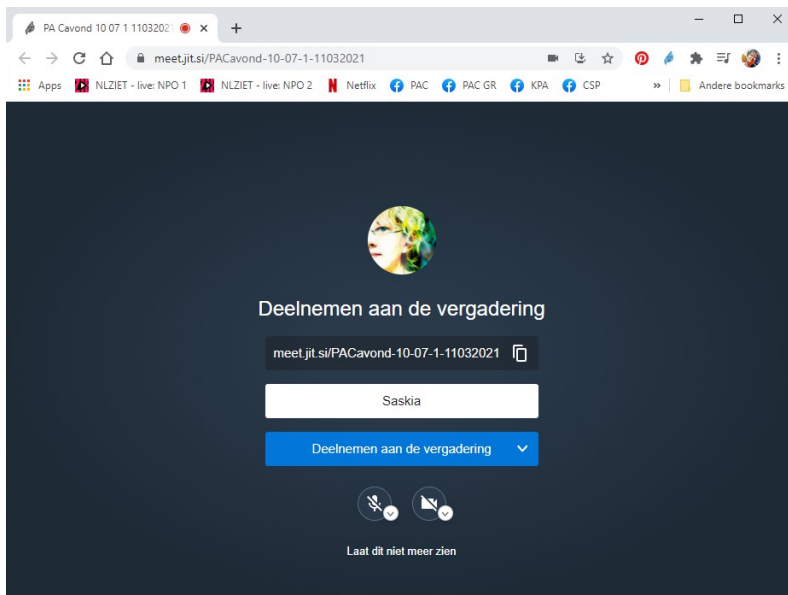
PA Cavond 10 07 1 1103202

meet.jit.si/PACavond-10-07-1-11032021

Apps NLZIET - live: NPO 1 NLZIET - live: NPO 2 Netflix PAC PAC GR KPA CSP » Andere bookmarks

Deelnemen aan de vergadering

meet.jit.si/PACavond-10-07-1-11032021

Saskia

Deelnemen aan de vergadering

Laat dit niet meer zien